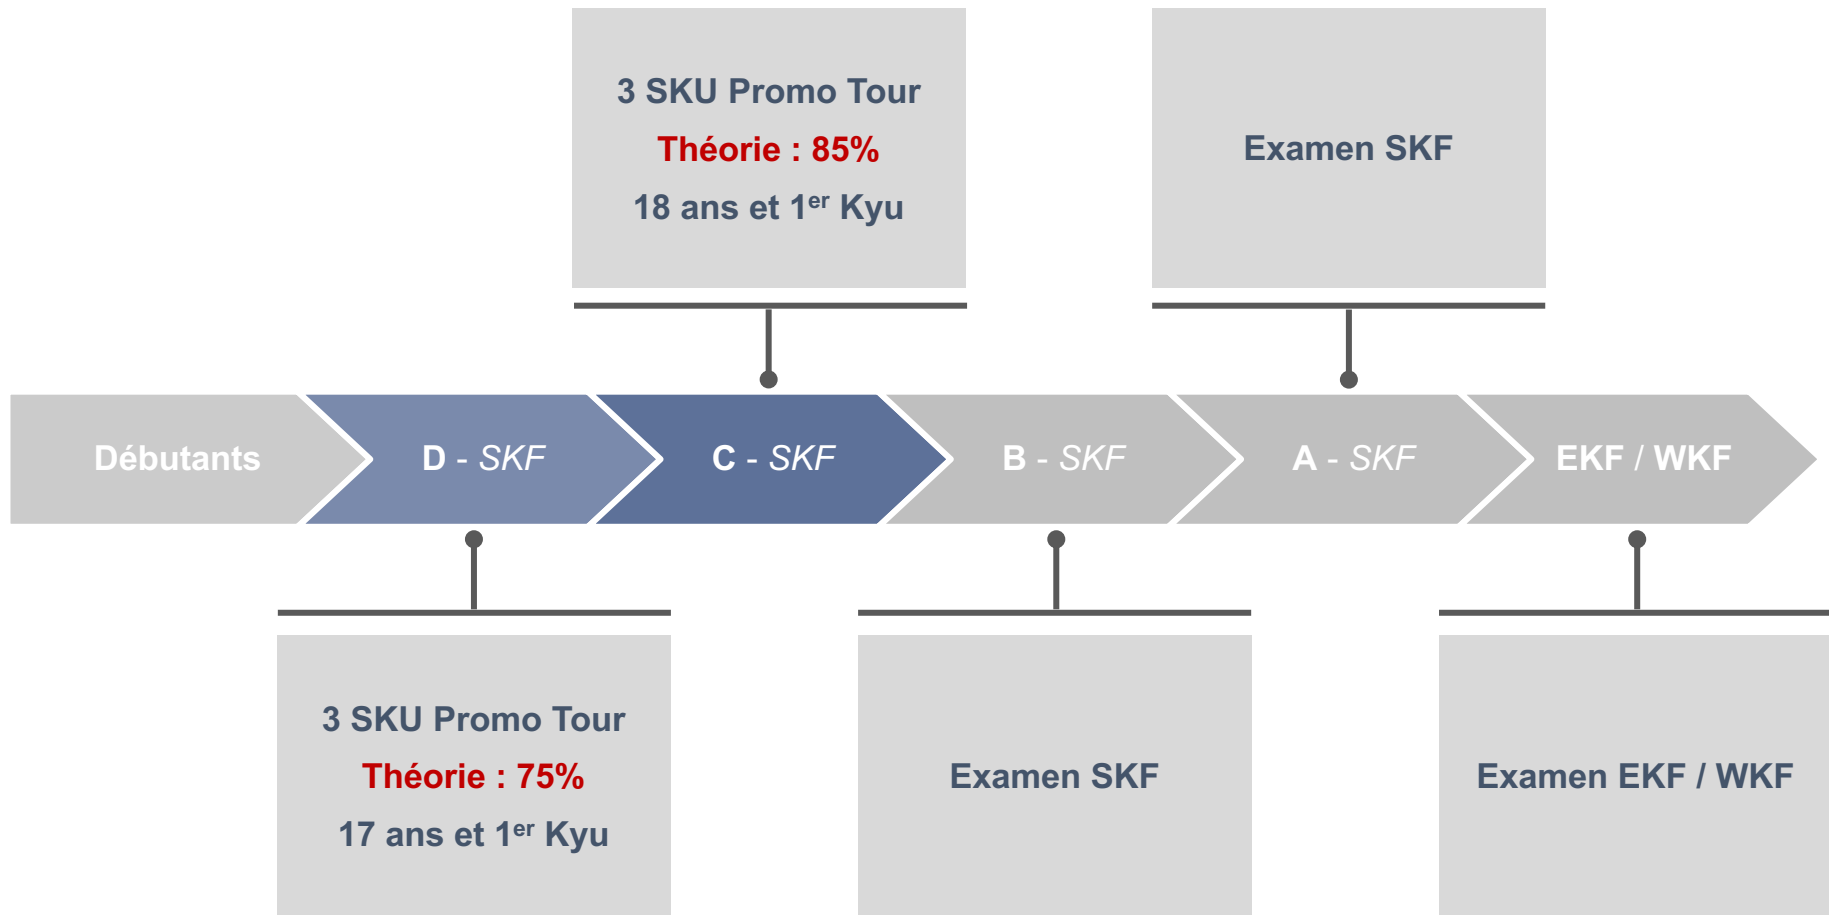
3 SKU Promo Tour
Théorie : 85%
18 ans et 1$^{er}$ Kyu

Examen SKF

Débutants

D - SKF

C - SKF

B - SKF

A - SKF

EKF / WKF

3 SKU Promo Tour
Théorie : 75%
17 ans et 1$^{er}$ Kyu

Examen SKF

Examen EKF / WKF